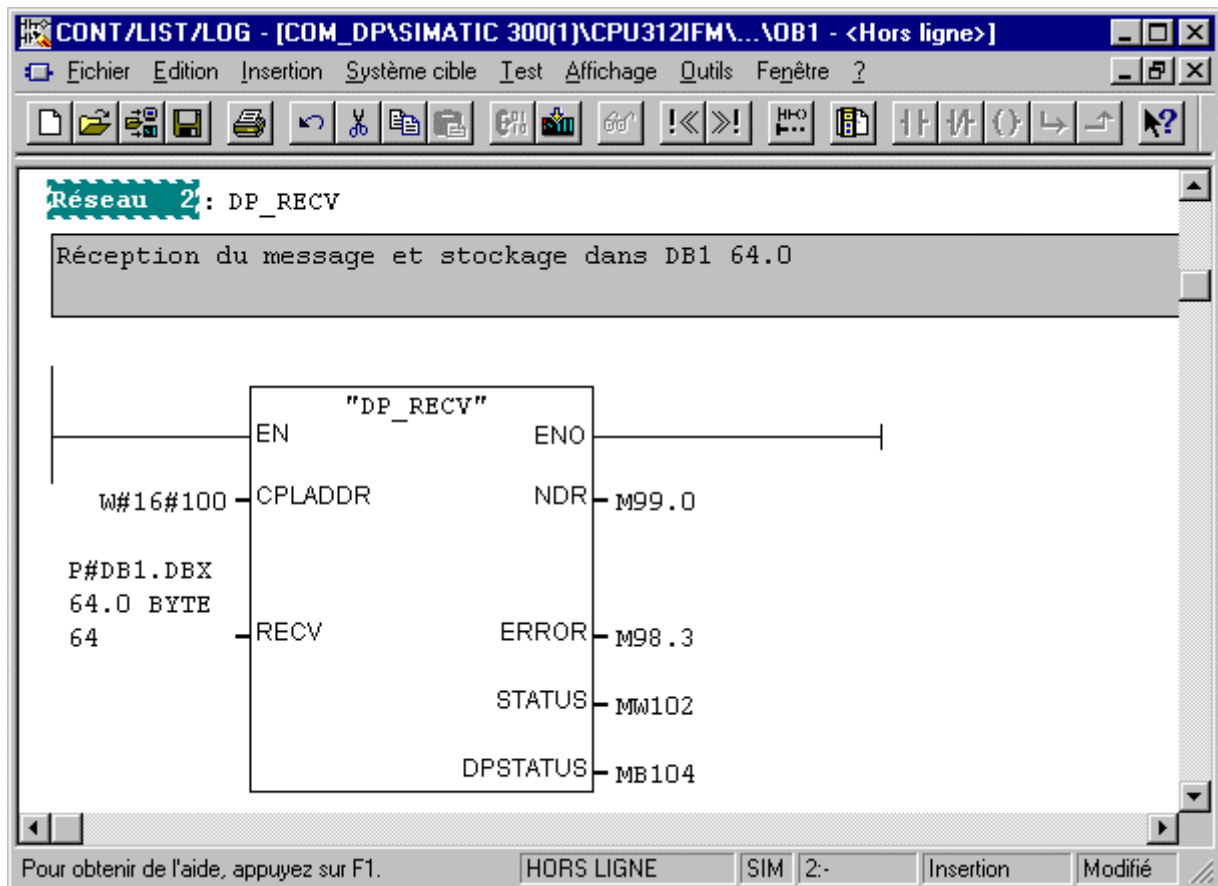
CONT/LIST/LOG - [COM_DP\SIMATIC 300(1)\CPU312IFM\...\OB1 - <Hors ligne>]

Fichier Edition Insertion Système cible Test Affichage Outils Fenêtre ?

Réseau 2: DP_RECV

Réception du message et stockage dans DB1 64.0

"DP_RECV"

EN

ENO

W#16#100 CPLADDR

NDR M99.0

P#DB1.DBX 64.0 BYTE 64 RECV

ERROR M98.3

STATUS MW102

DPSTATUS MB104

Pour obtenir de l'aide, appuyez sur F1. | HORS LIGNE | SIM | 2:- | Insertion | Modifié